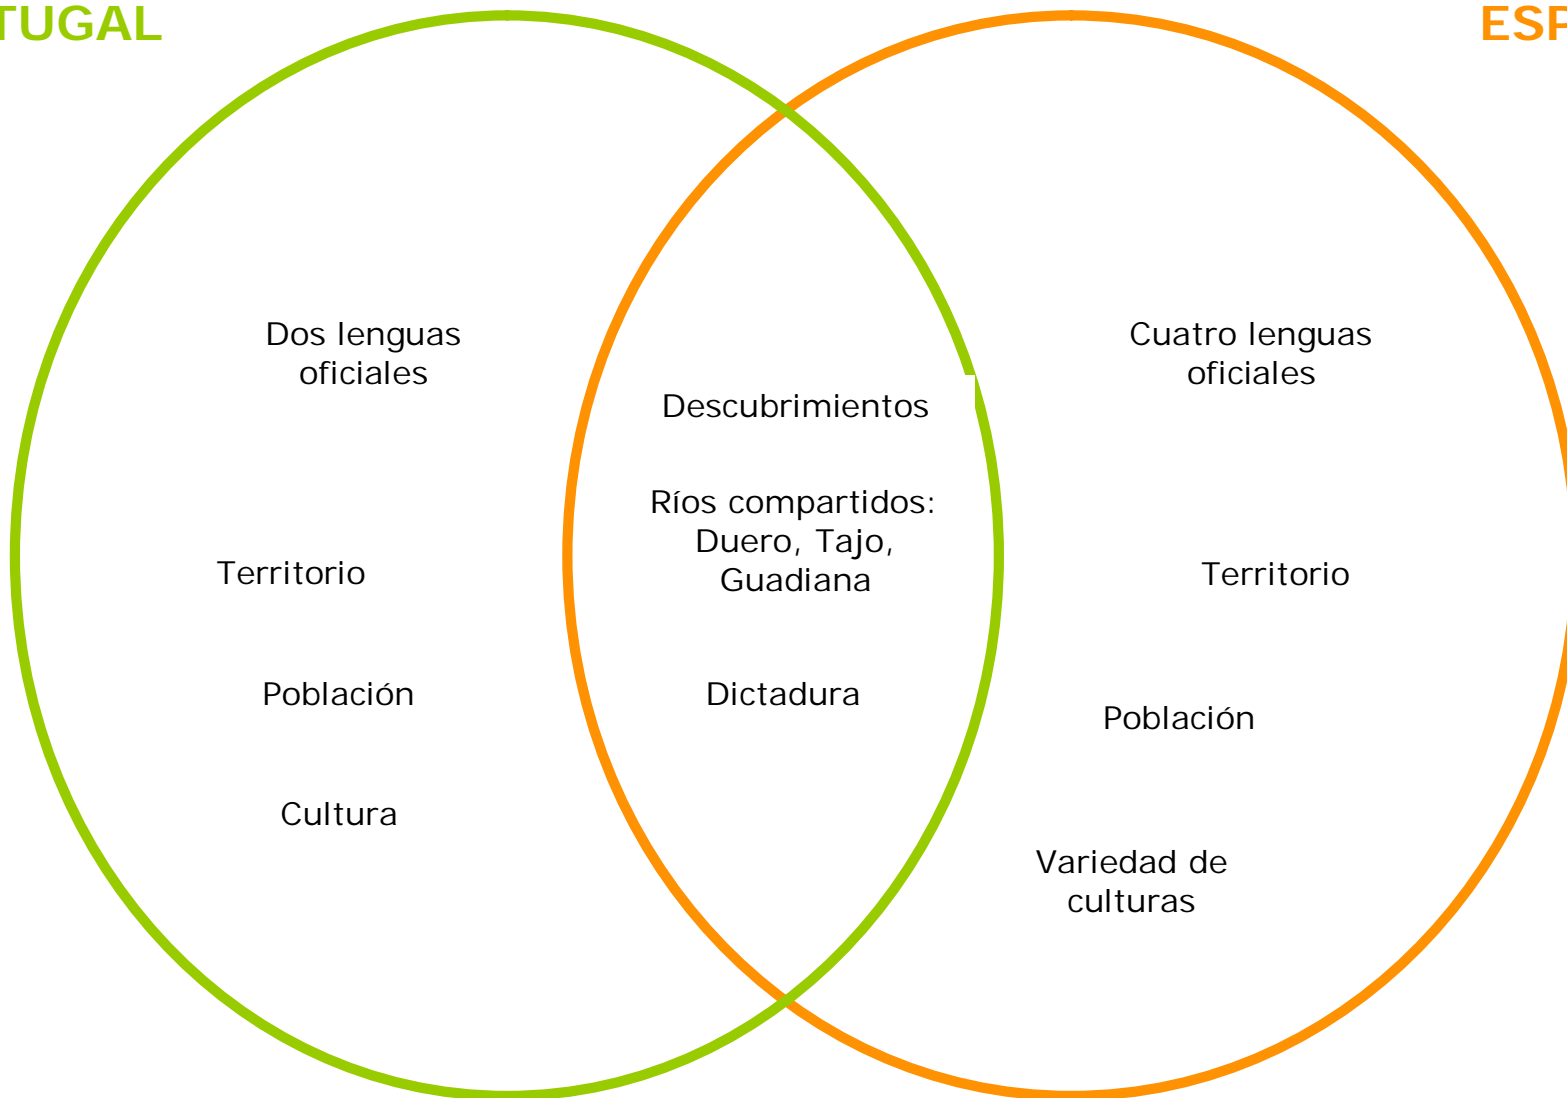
TUGAL

ESP

Dos lenguas oficiales

Territorio

Población

Cultura

Descubrimientos

Ríos compartidos: Duero, Tajo, Guadiana

Dictadura

Cuatro lenguas oficiales

Territorio

Población

Variedad de culturas